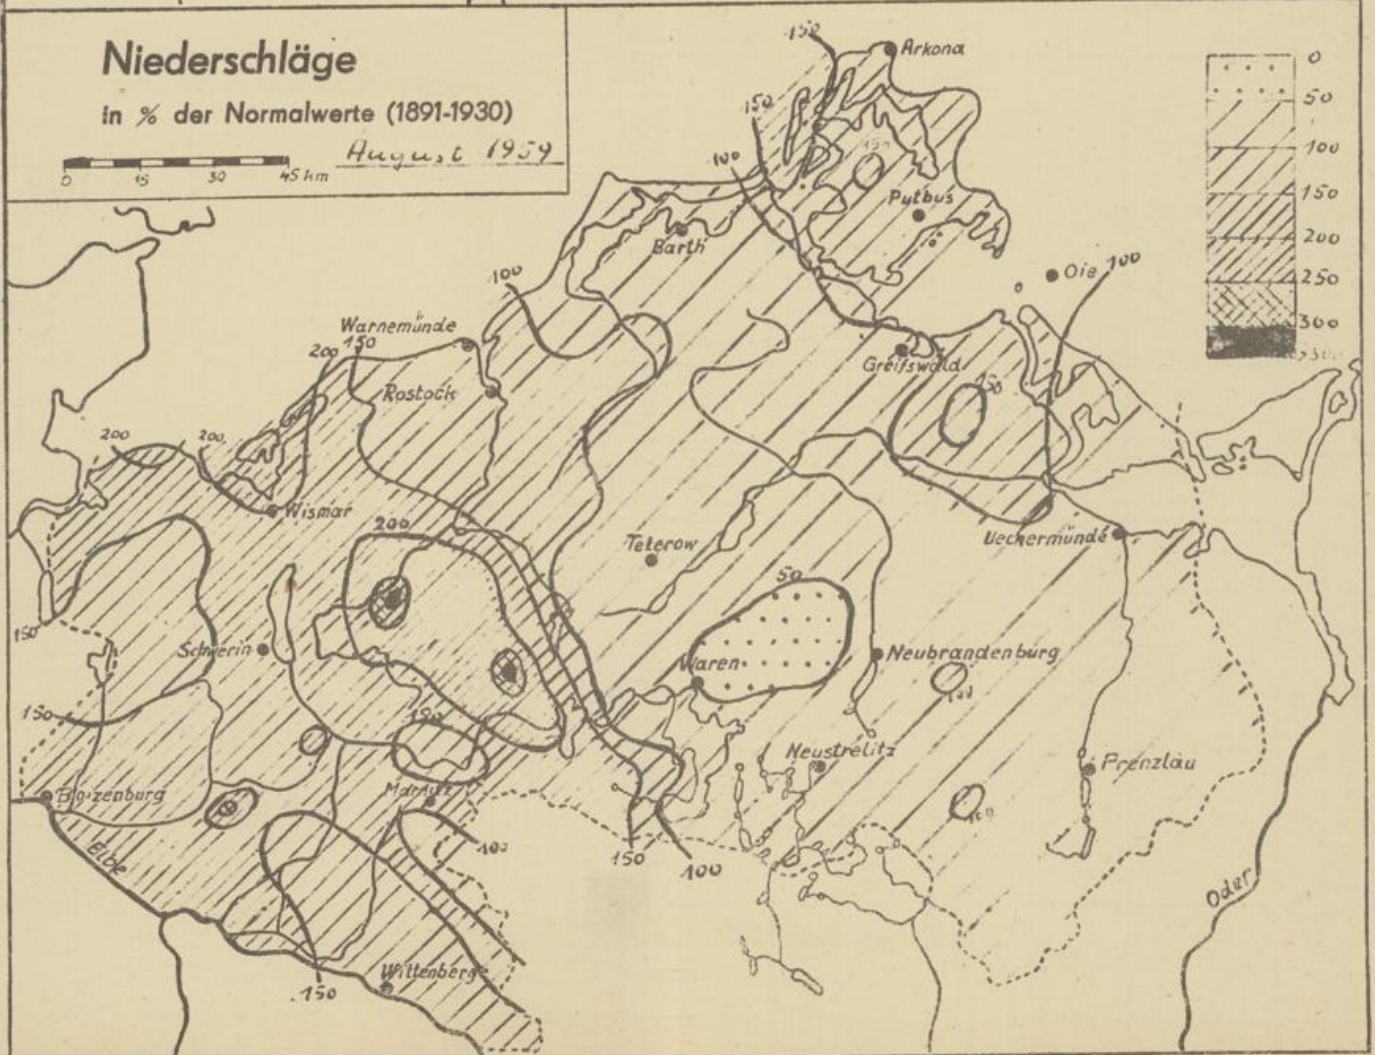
Niederschläge
in % der Normalwerte (1891-1930)
August 1959
0 15 30 45 km

0
50
100
150
200
250
300
>300

150
Arkona
150
100
150
Putbus
Barth
Oie 100
0
100
Warnemünde
150
200
Greifswald
Rostock
150
200
200
Wismar
200
Teterow
Ueckermünde
50
150
Schwerin
Neubrandenburg
Waren
150
150
190
Neustrelitz
Prenzlau
Boizenburg
Malchow
100
150
100
Elbe
Oder
Wittenberge
150